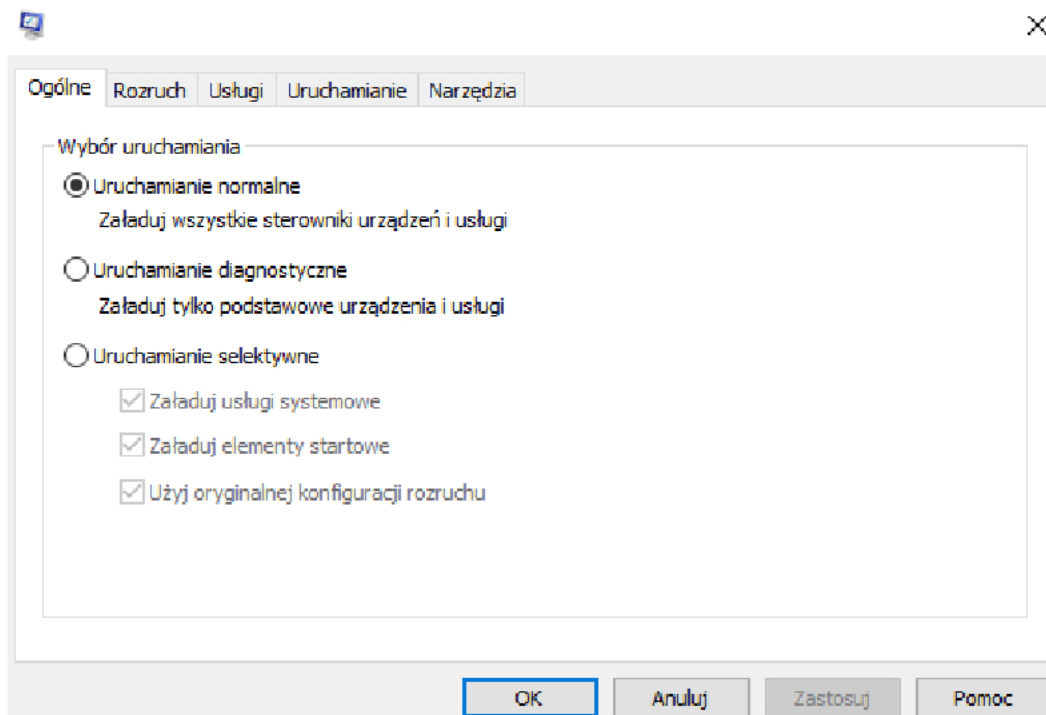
Ogólne | Rozruch | Usługi | Uruchamianie | Narzędzia

Wybór uruchamiania

Uruchamianie normalne
Załaduj wszystkie sterowniki urządzeń i usługi

Uruchamianie diagnostyczne
Załaduj tylko podstawowe urządzenia i usługi

Uruchamianie selektywne
Załaduj usługi systemowe
Załaduj elementy startowe
Użyj oryginalnej konfiguracji rozruchu

OK | Anuluj | Zastosuj | Pomoc